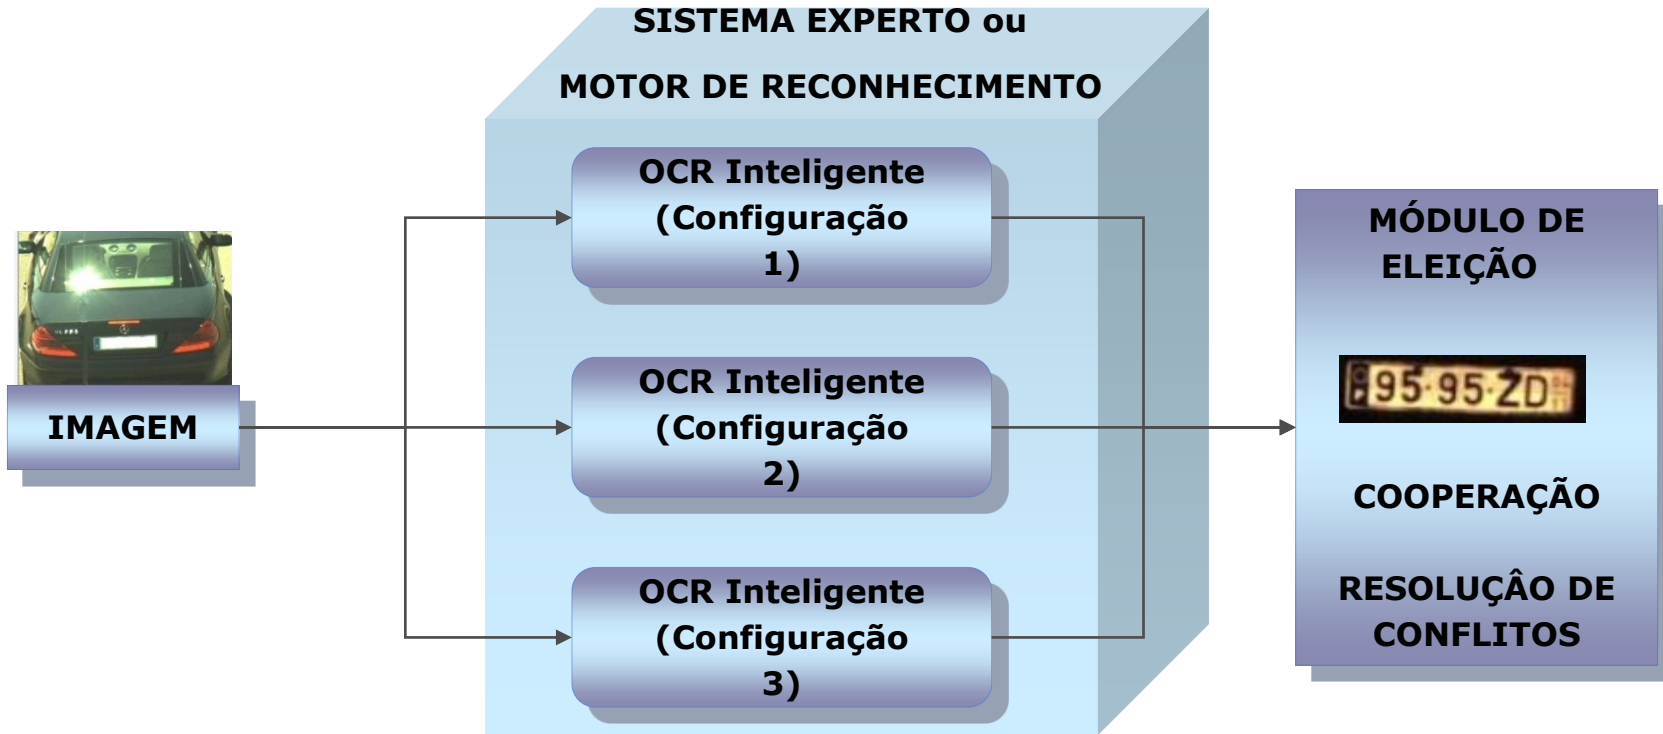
IMAGEM

SISTEMA EXPERTO ou

MOTOR DE RECONHECIMENTO

OCR Inteligente (Configuração 1)

OCR Inteligente (Configuração 2)

OCR Inteligente (Configuração 3)

MÓDULO DE ELEIÇÃO

95·95·ZD

COOPERAÇÃO

RESOLUÇÂO DE CONFLITOS